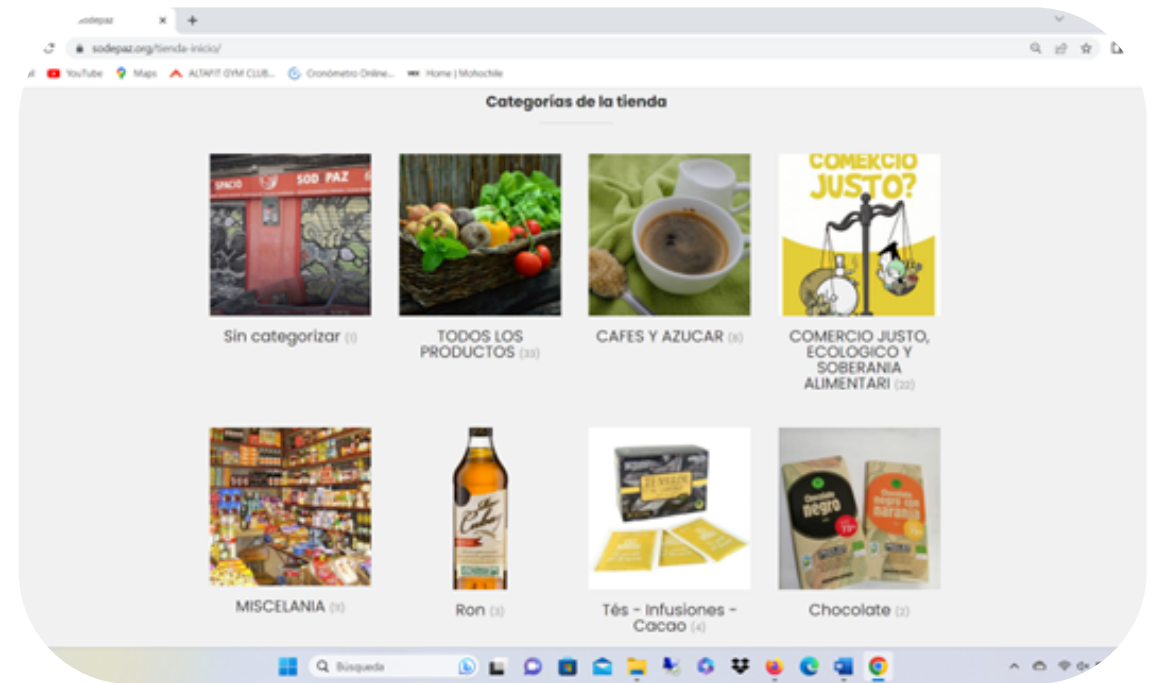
sodepaz
sodepaz.org/tienda-inicio/
YouTube Maps ALTAFIT GYM CLUB... Cronómetro Online... Home | Mohochile

Categorías de la tienda

SPACIO SOD PAZ

Sin categorizar (1)

TODOS LOS PRODUCTOS (33)

CAFES Y AZUCAR (8)

COMERCIO JUSTO?

COMERCIO JUSTO, ECOLOGICO Y SOBERANIA ALIMENTARI (22)

MISCELANIA (11)

Ron (3)

Tés - Infusiones - Cacao (4)

Chocolate negro

Chocolate negro con naranja

Chocolate (2)

Búsqueda